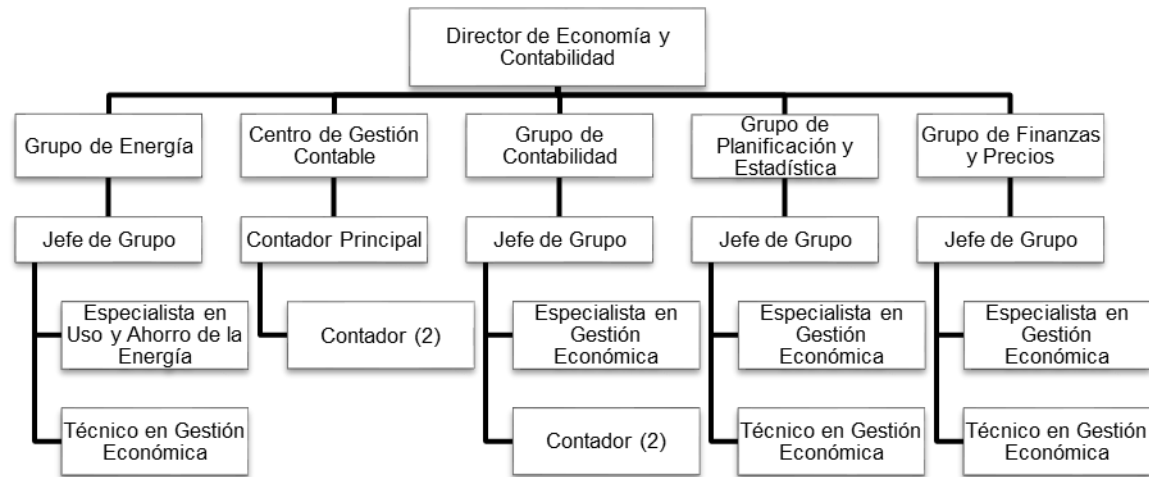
Director de Economía y Contabilidad

Grupo de Energía

Jefe de Grupo

Especialista en Uso y Ahorro de la Energía

Técnico en Gestión Económica

Centro de Gestión Contable

Contador Principal

Contador (2)

Grupo de Contabilidad

Jefe de Grupo

Especialista en Gestión Económica

Contador (2)

Grupo de Planificación y Estadística

Jefe de Grupo

Especialista en Gestión Económica

Técnico en Gestión Económica

Grupo de Finanzas y Precios

Jefe de Grupo

Especialista en Gestión Económica

Técnico en Gestión Económica